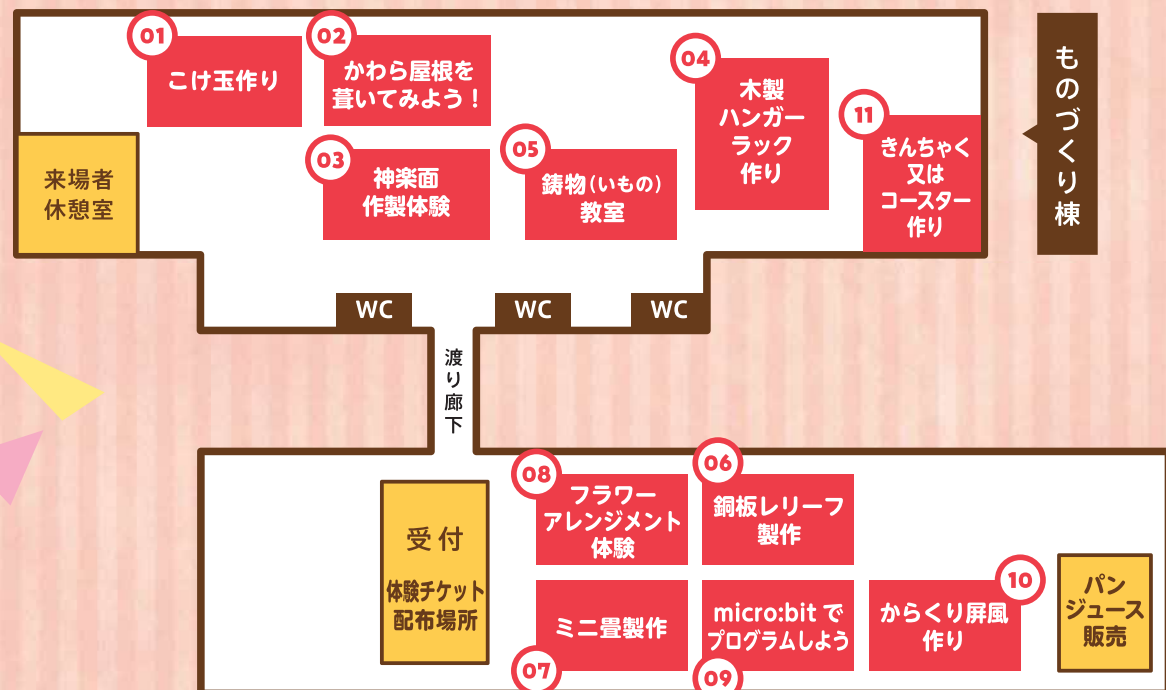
01 こけ玉作り

02 かわら屋根を葺いてみよう！

03 神楽面作製体験

05 鋳物（いもの）教室

04 木製ハンガーラック作り

11 きんちゃく又はコースター作り

ものづくり棟

来場者休憩室

WC

WC

WC

渡り廊下

受付

体験チケット配布場所

08 フラワーアレンジメント体験

06 銅板レリーフ製作

ミニ畳製作 07

micro:bit でプログラムしよう 09

10 からくり屏風作り

パンジュース販売